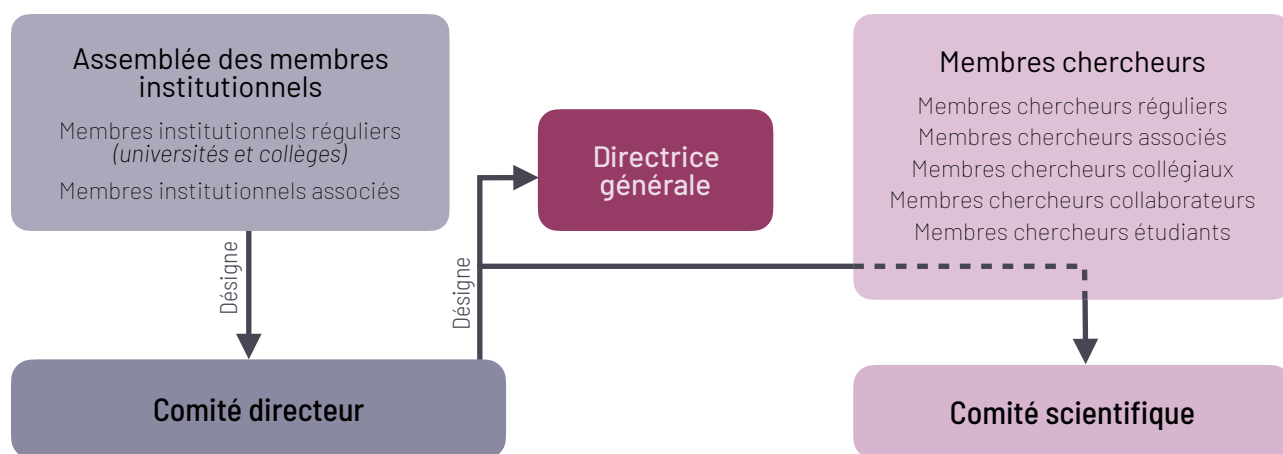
Assemblée des membres institutionnels

Membres institutionnels réguliers
*(universités et collèges)*

Membres institutionnels associés

Désigne

Comité directeur

Désigne

Directrice générale

Membres chercheurs

Membres chercheurs réguliers
Membres chercheurs associés
Membres chercheurs collégiaux
Membres chercheurs collaborateurs
Membres chercheurs étudiants

Comité scientifique